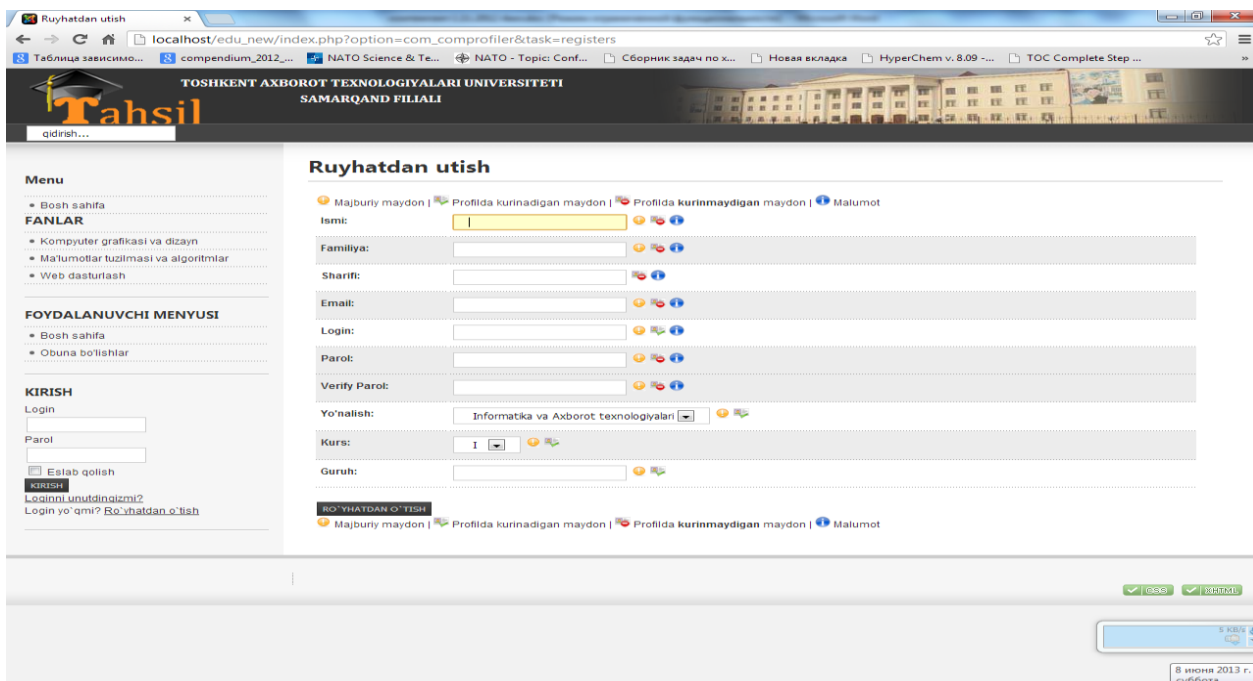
Ruyhatdan utish ×

localhost/edu_new/index.php?option=com_comprofiler&task=registers

Таблица зависимо... compendium_2012_... NATO Science & Te... NATO - Topic: Conf... Сборник задач по х... Новая вкладка HyperChem v. 8.09 -... TOC Complete Step ...

Tahsil

TOSHKENT AXBOROT TEXNOLOGIYALARI UNIVERSITETI SAMARQAND FILIALI

qidirish...

Menu

• Bosh sahifa

FANLAR

• Kompyuter grafikasi va dizayn
• Ma'lumotlar tuzilmasi va algoritmlar
• Web dasturlash

FOYDALANUVCHI MENYUSI

• Bosh sahifa
• Obuna bo'lishlar

KIRISH

Login

Parol

Eslab qolish

KIRISH

Loginni unutdingizmi?

Login yo`qmi? Ro`yhatdan o`tish

Ruyhatdan utish

Majburiy maydon | Profilda kurinadigan maydon | Profilda kurinmaydigan maydon | Malumot

Ismi:

Familiya:

Sharifi:

Email:

Login:

Parol:

Verify Parol:

Yo'nalish: Informatika va Axborot texnologiyalari

Kurs: I

Guruh:

RO`YHATDAN O`TISH

Majburiy maydon | Profilda kurinadigan maydon | Profilda kurinmaydigan maydon | Malumot

CSS XHTML

8 июня 2013 г.